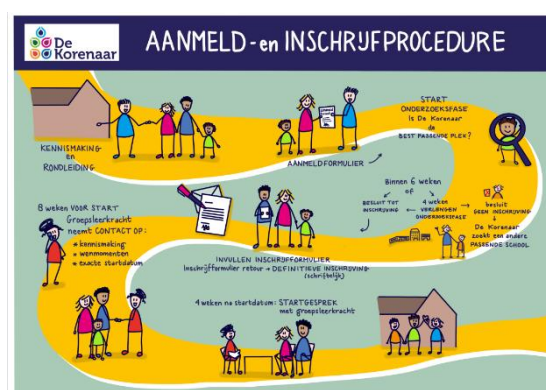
De Korenaar

AANMELD- en INSCHRIJFPROCEDURE

KENNISMAKING en RONDLEIDING

AANMELDFORMULIER

START ONDERZOEKSFASE Is De Korenaar de BEST PASSENDE PLEK?

Binnen 6 weken of 4 weken VERLENGEN ONDERZOEKSFASE

BESLUIT TOT INSCHRIJVING

besluit GEEN INSCHRIJVING & De Korenaar zoekt een andere PASSENDE SCHOOL

8 weken VOOR START Groepsleerkracht neemt CONTACT OP:
* kennismaking
* wenmomenten
* exacte startdatum

INVULLEN INSCHRIJFFORMULIER
Inschrijfformulier retour → DEFINITIEVE INSCHRIJVING (schriftelijk)

4 weken na startdatum: STARTGESPREK met groepsleerkracht